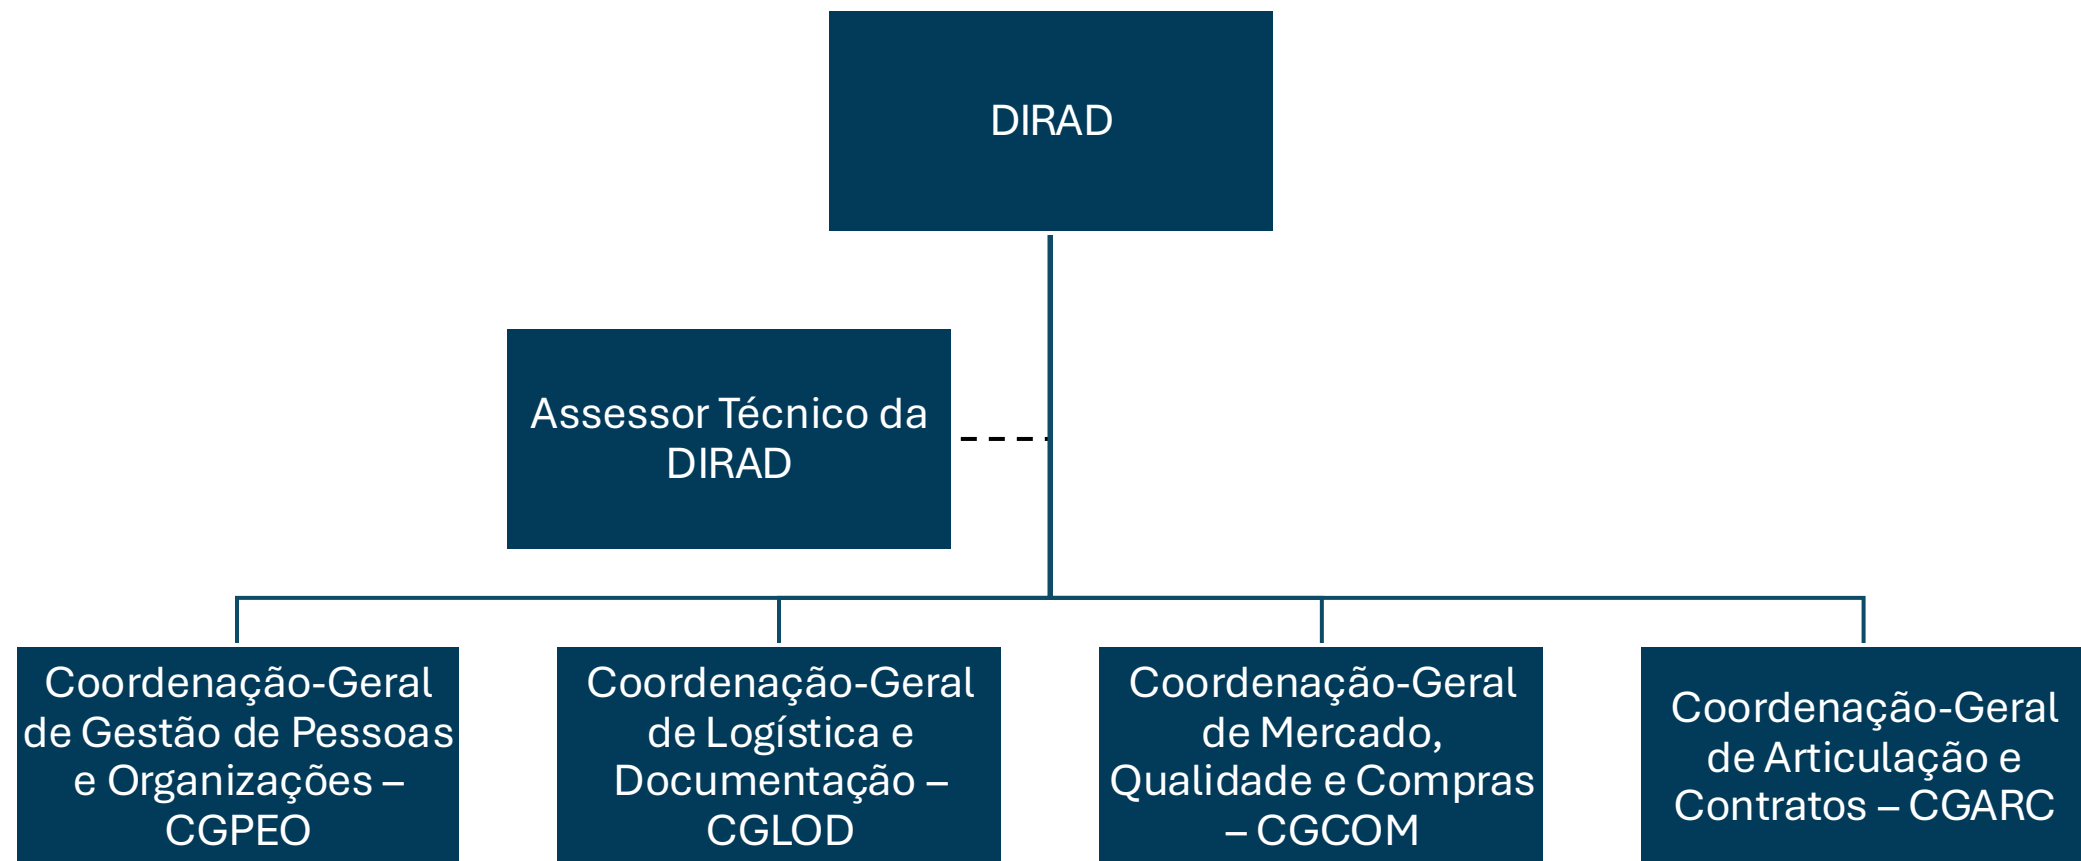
DIRAD

Assessor Técnico da DIRAD

Coordenação-Geral de Gestão de Pessoas e Organizações – CGPEO

Coordenação-Geral de Logística e Documentação – CGLOD

Coordenação-Geral de Mercado, Qualidade e Compras – CGCOM

Coordenação-Geral de Articulação e Contratos – CGARC